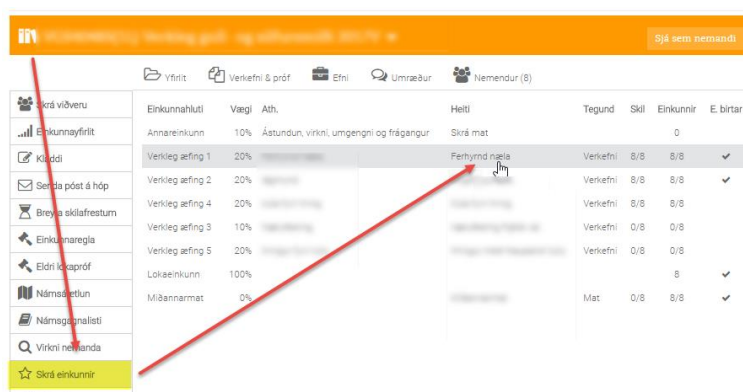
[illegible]

Sjá sem nemandi

Yfirlit  Verkefni & próf  Efni  Umræður  Nemendur (8)

Skrá viðveru
Einkunnayfirlit
Kladdi
Senda póst á hóp
Breyta skilafrestum
Einkunnaregla
Eldri lokapróf
Námsáætlun
Námsgagnalisti
Virkni nemanda
Skrá einkunnir

| Einkunnahluti | Vægi | Ath. | Heiti | Tegund | Skil | Einkunnir | E. birtar |
|---|---|---|---|---|---|---|---|
| Annareinkunn | 10% | Ástundun, virkni, umgengni og frágangur | Skrá mat | | | 0 | |
| Verkleg æfing 1 | 20% | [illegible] | Ferhyrnd næla | Verkefni | 8/8 | 8/8 | ✔ |
| Verkleg æfing 2 | 20% | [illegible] | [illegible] | Verkefni | 8/8 | 8/8 | ✔ |
| Verkleg æfing 4 | 20% | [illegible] | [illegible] | Verkefni | 0/8 | 0/8 | |
| Verkleg æfing 3 | 10% | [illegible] | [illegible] | Verkefni | 0/8 | 0/8 | |
| Verkleg æfing 5 | 20% | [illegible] | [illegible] | Verkefni | 0/8 | 0/8 | |
| Lokaeinkunn | 100% | | | | | 8 | ✔ |
| Miðannarmat | 0% | | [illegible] | Mat | 0/8 | 8/8 | ✔ |